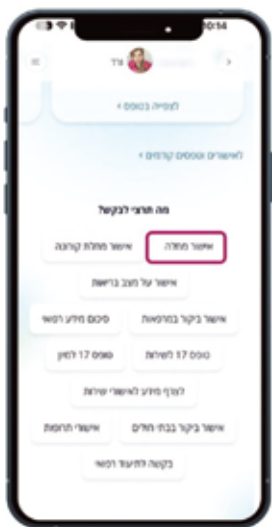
10:14

ורד

לצפייה בטופס >

לאישורים וטפסים קודמים >

מה תרצי לבקש?

אישור מחלה

אישור מחלת קורונה

אישור על מצב בריאות

אישור ביקור במרפאות

סיכום מידע רפואי

טופס 17 לשירות

טופס 17 לסטן

לצרף מידע לאישורי שירות

אישור ביקור בבית חולים

אישורי תרופות

בקשה לתיעוד רפואי